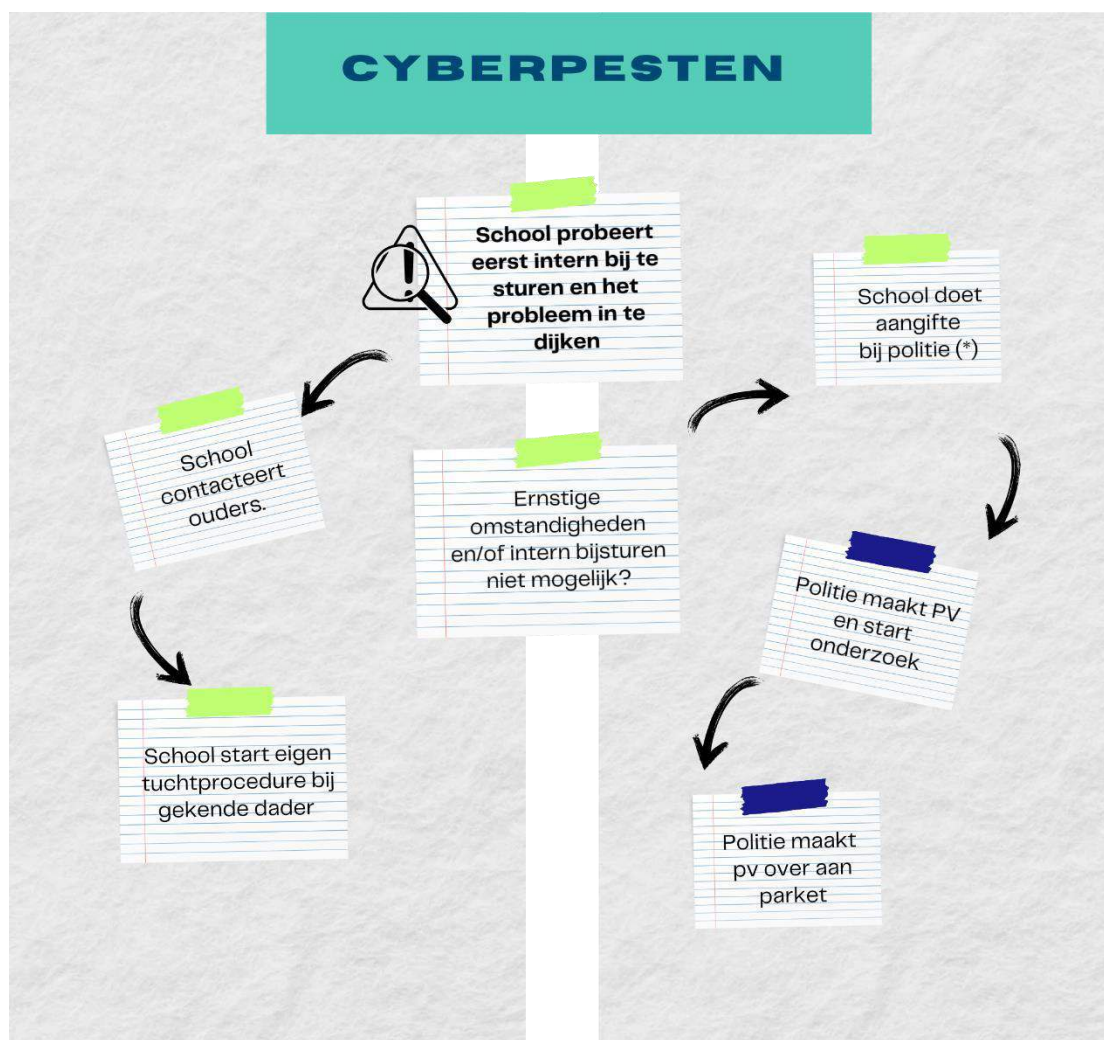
CYBERPESTEN

School probeert eerst intern bij te sturen en het probleem in te dijken

School contacteert ouders.

School start eigen tuchtprocedure bij gekende dader

Ernstige omstandigheden en/of intern bijsturen niet mogelijk?

School doet aangifte bij politie (*)

Politie maakt PV en start onderzoek

Politie maakt pv over aan parket